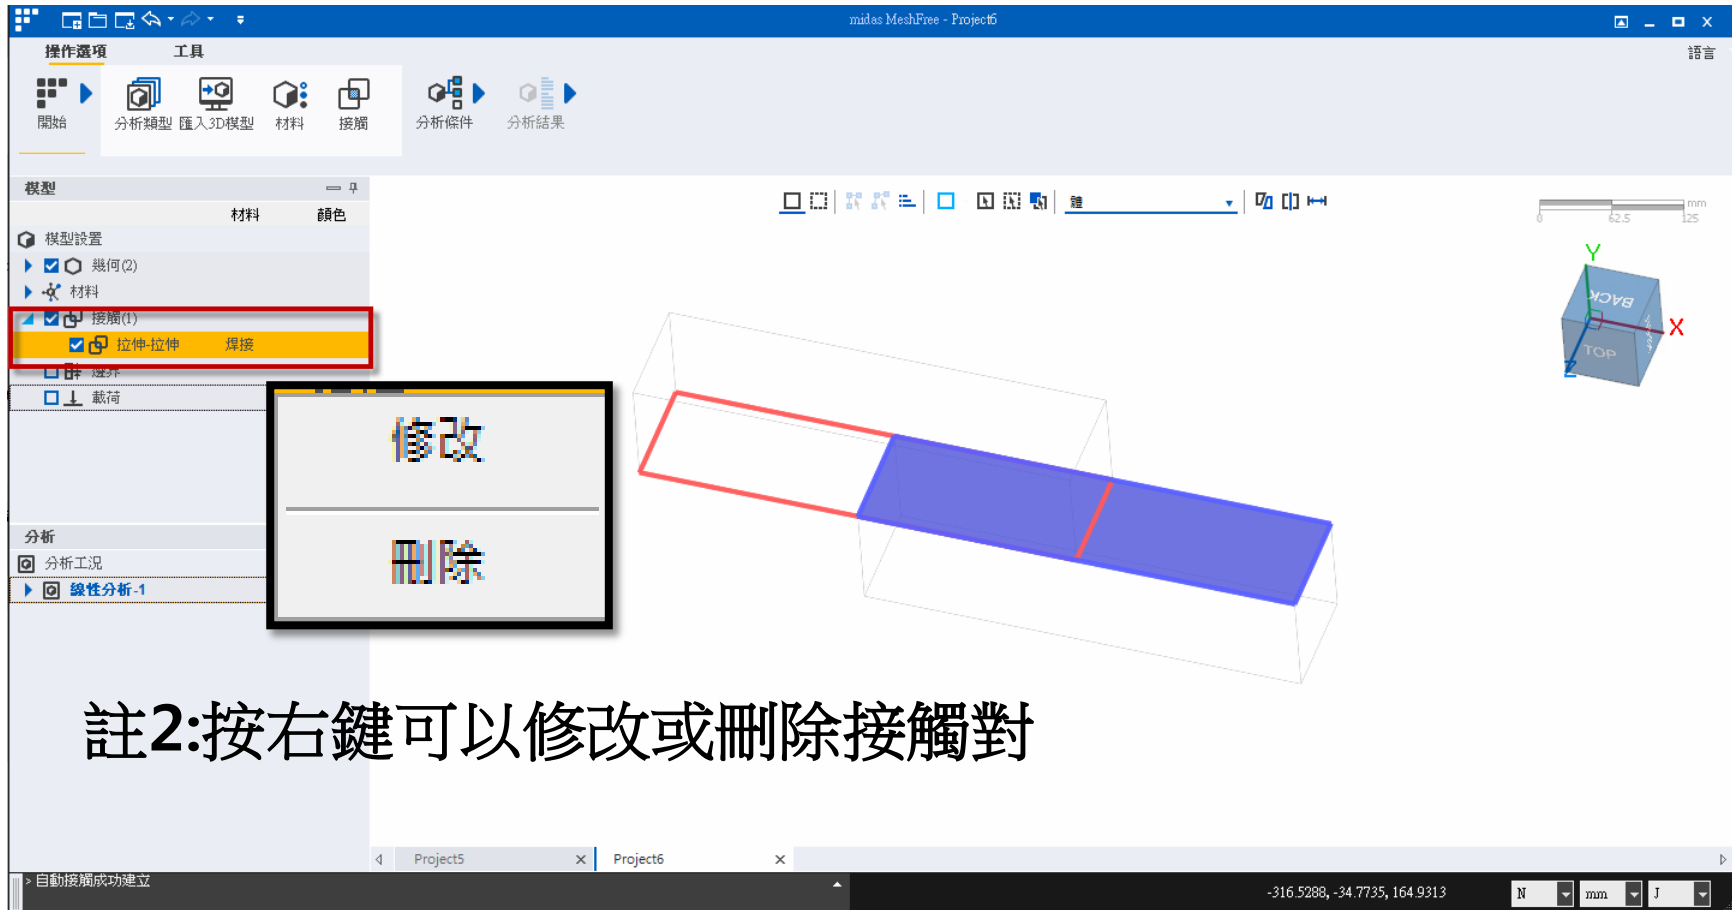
midas MeshFree - Project6

操作選項 工具

語言

開始 分析類型 匯入3D模型 材料 接觸 分析條件 分析結果

模型

材料 顏色

模型設置

幾何(2)

材料

接觸(1)

拉伸-拉伸 焊接

邊界

載荷

修改

刪除

分析

分析工況

線性分析-1

體

mm

0 62.5 125

Y

X

Z

BACK

TOP

註2:按右鍵可以修改或刪除接觸對

Project5

Project6

> 自動接觸成功建立

-316.5288, -34.7735, 164.9313

N

mm

J